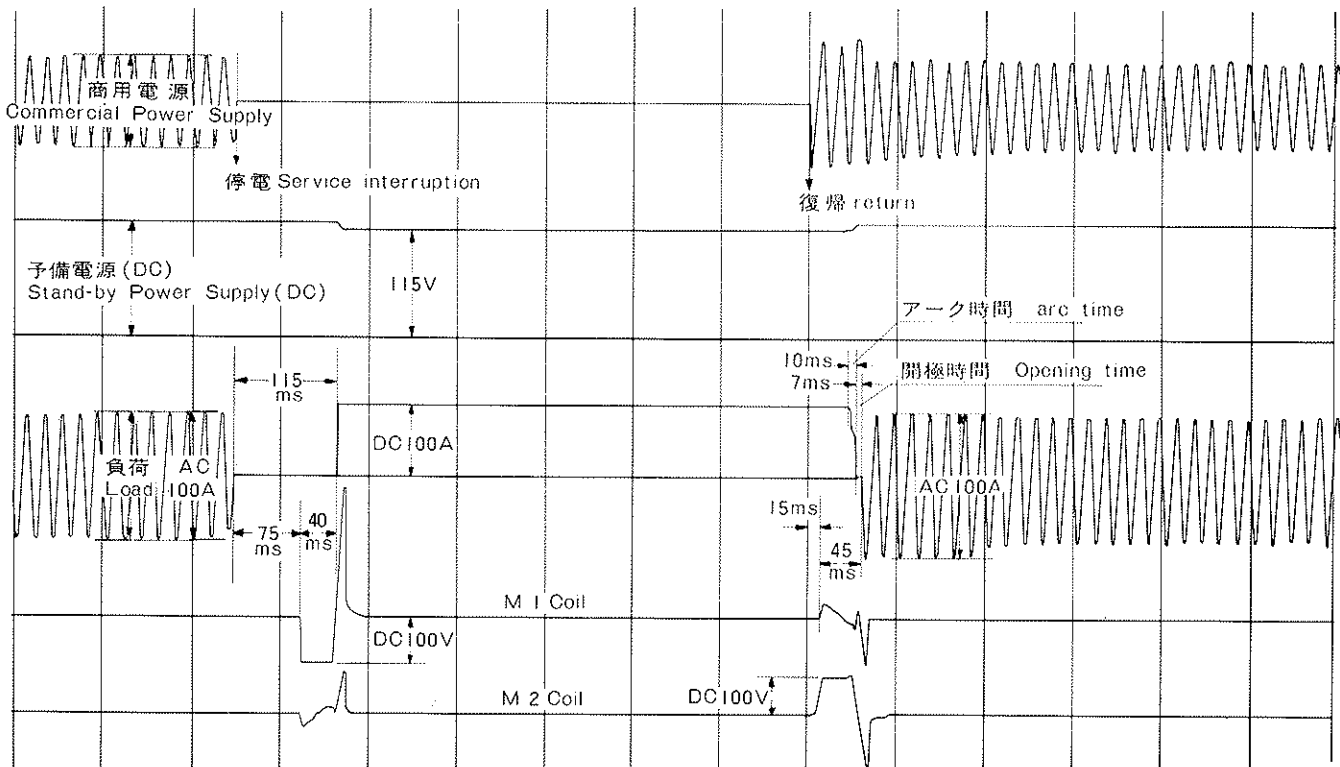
商用電源
Commercial Power Supply

停電 Service interruption

復帰 return

予備電源(DC)
Stand-by Power Supply(DC)

115V

アーク時間 arc time

10ms

7ms

開極時間 Opening time

115 ms

DC100A

負荷 AC
Load 100A

AC100A

15ms

75 ms

40 ms

45 ms

M 1 Coil

DC100V

M 2 Coil

DC100V